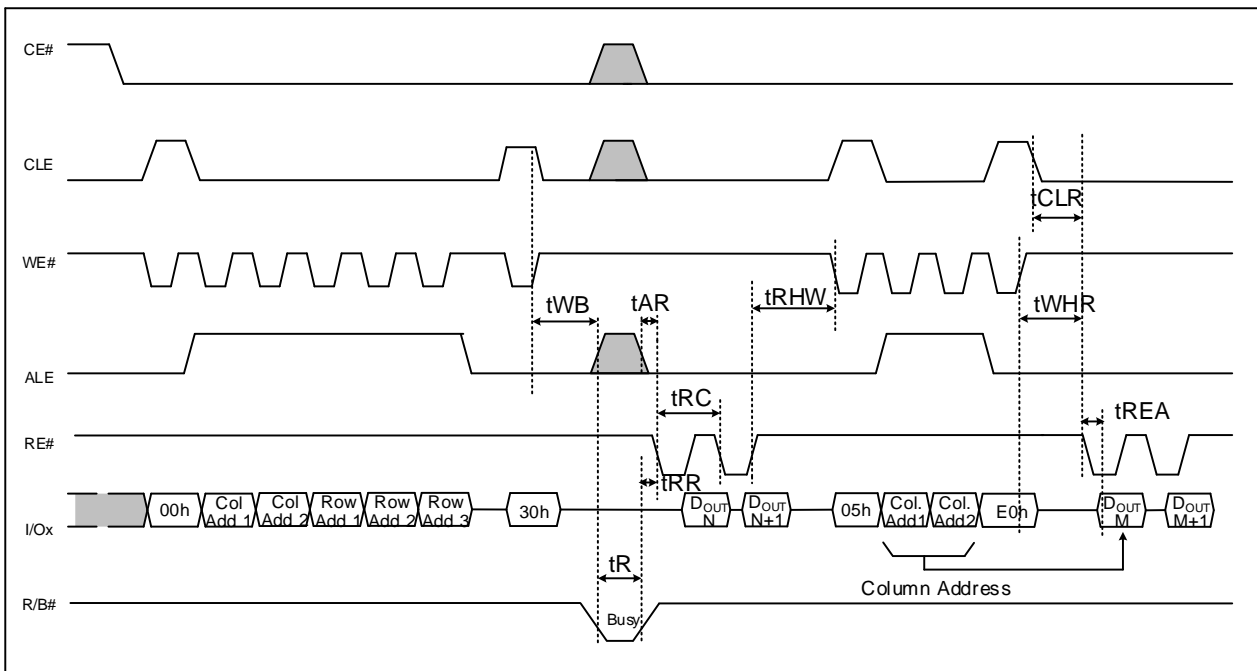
CE#

CLE

tCLR

WE#

tWB tAR tRHW tWHR

ALE

tRC tREA

RE#

tRR

I/Ox

00h Col Add 1 Col Add 2 Row Add 1 Row Add 2 Row Add 3 30h $D_{OUT}$ N $D_{OUT}$ N+1 05h Col. Add1 Col. Add2 E0h $D_{OUT}$ M $D_{OUT}$ M+1

tR

Column Address

R/B#

Busy